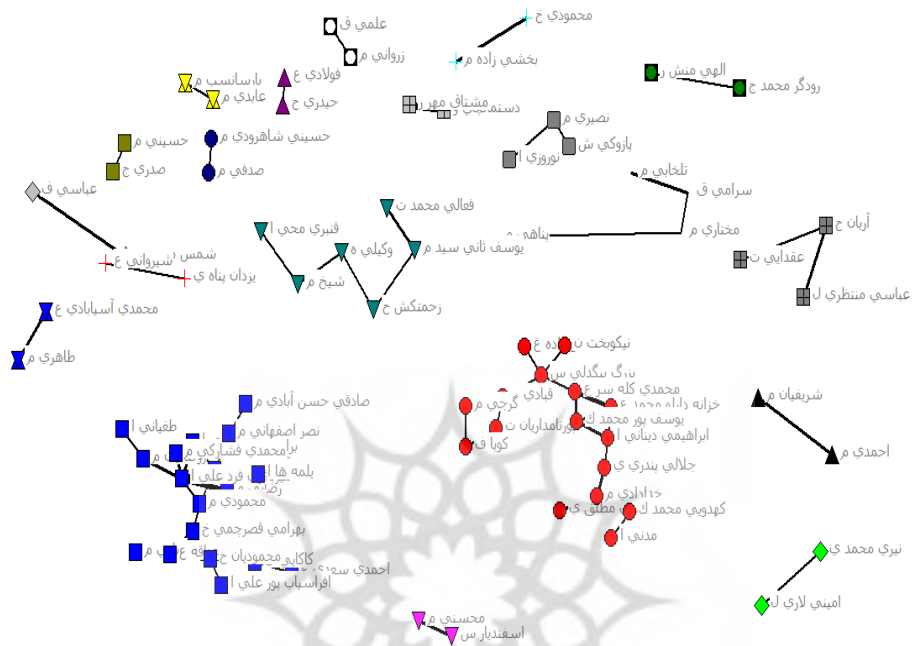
محمودي خ
علمي ق
زرواني م
بخشي زاده م
الهي منش ر
رودگر محمد ح
باساسب م
عابدي م
فولادي ع
حيدري ح
مشتاق مهر
دستمالچي
نصيري م
بازوكي ش
نوروزي ا
حسيني م
صدري ح
حسيني شاهرودي م
صدقي م
تلخابي م
سرامي ق
عباسي ف
فعالي محمد ت
قنبري محي ا
مختاري م
آريان ح
عقدايي ت
عباسي منتظري ل
شمس
شيرواني ع
يزدان پناه ي
وكيلي ه
يوسف ثاني سيد م
پناهي
شيخ م
زحمتكش ح
محمدي آسيابادي ع
طاهري م
نيكوبخت
بيگ بيگدلي س
قبادي
گرجي م
محمدي كله سر ع
خزانه دارلو محمد ع
يوسف پور محمد ك
شريفيان م
احمدي م
صادقي حسن آبادي م
طغياني ا
نصر اصفهاني م
براهيمي ديناني ا
جلالي پندري ي
برامحمدي فشاركي م
يلمه ها ا
رضايي م
محمودي م
كهدويي محمد ك
مطلق ع
مدني ا
بهرامي قصرچمي خ
نيري محمد ي
محمودیان ح
كاكايي ق
احمدي س
افراسياب پور علي ا
اميني لاري ل
محسني م
اسفنديار س